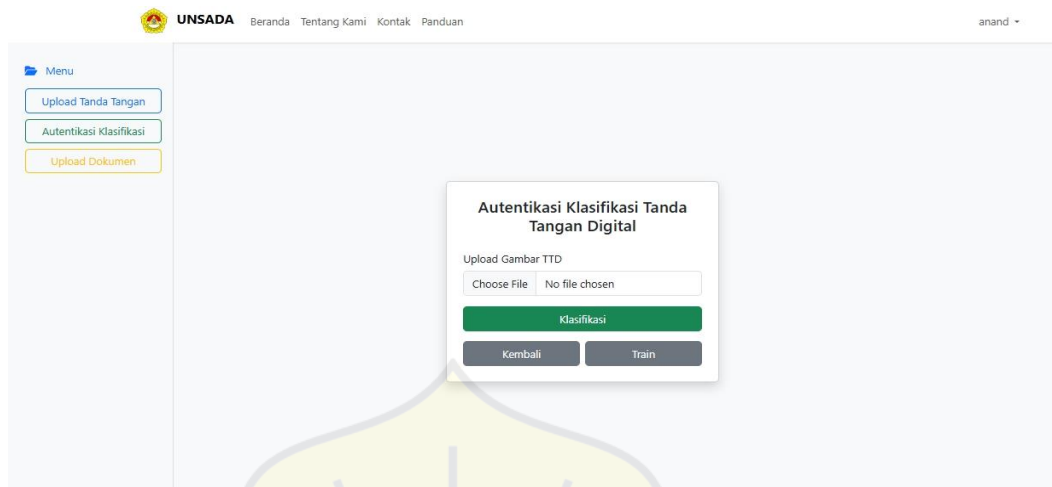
UNSADA Beranda Tentang Kami Kontak Panduan

anand ▾

Menu

Upload Tanda Tangan

Autentikasi Klasifikasi

Upload Dokumen

Autentikasi Klasifikasi Tanda Tangan Digital

Upload Gambar TTD

Choose File No file chosen

Klasifikasi

Kembali

Train